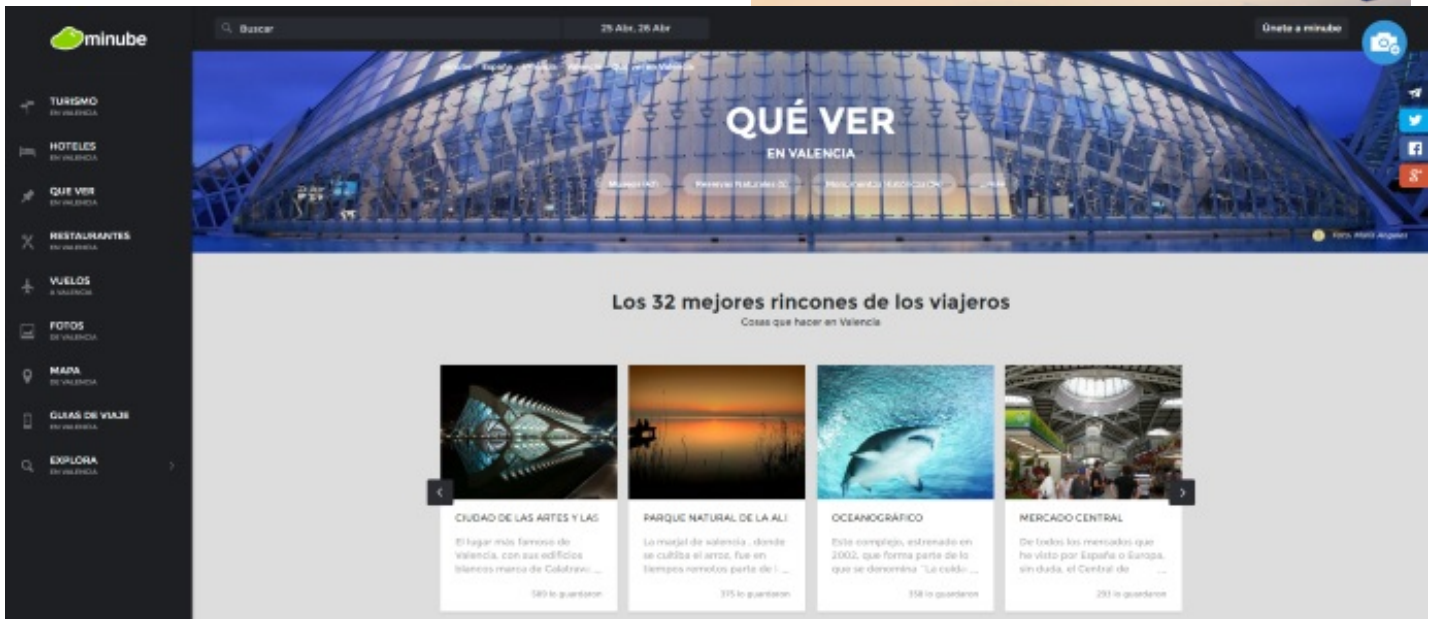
minube

Buscar

25 Abr, 28 Abr

Únete a minube

TURISMO
EN VALENCIA

HOTELES
EN VALENCIA

QUE VER
EN VALENCIA

RESTAURANTES
EN VALENCIA

VUELOS
A VALENCIA

FOTOS
DE VALENCIA

MAPA
DE VALENCIA

GUIAS DE VIAJE
EN VALENCIA

EXPLORA
EN VALENCIA

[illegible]

QUÉ VER
EN VALENCIA

Museos (43) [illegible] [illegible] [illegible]

Foto: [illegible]

Los 32 mejores rincones de los viajeros
Cosas que hacer en Valencia

CIUDAD DE LAS ARTES Y LAS
El lugar más famoso de Valencia, con sus edificios blancos marca de Calatrava ...
580 lo guardaron

PARQUE NATURAL DE LA ALI
Lo marjal de valencia , donde se cultiva el arroz, fue en tiempos remotos parte de l ...
375 lo guardaron

OCEANOGRÁFICO
Este complejo, estrenado en 2002, que forma parte de lo que se denomina "La ciuda ...
358 lo guardaron

MERCADO CENTRAL
De todos los mercados que he visto por España o Europa, sin duda, el Central de ...
293 lo guardaron